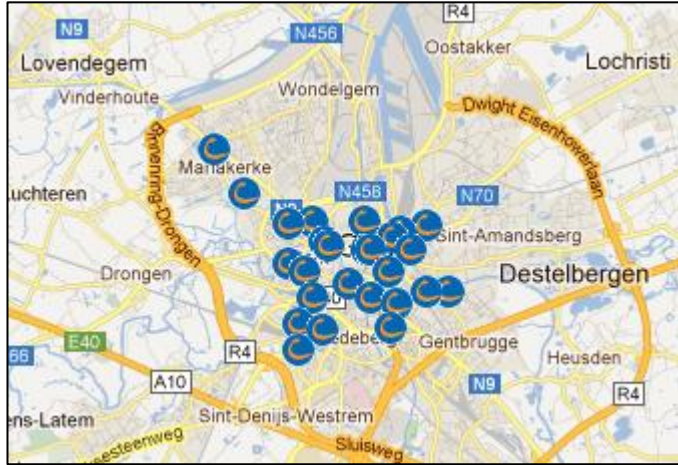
N9
R4
N456
Oostakker
Lovendegem
Lochristi
Wondelgem
Vinderhoute
Dwight Eisenhowerlaan
Mariakerke
uchteren
Ringweg-Drongen
N456
N70
Sint-Amandsberg
Drongen
Destelbergen
40
edeberg
Gentbrugge
66
E40
R4
Heusden
A10
N9
R4
ens-Latem
Sint-Denijs-Westrem
eesteenweg
Sluisweg